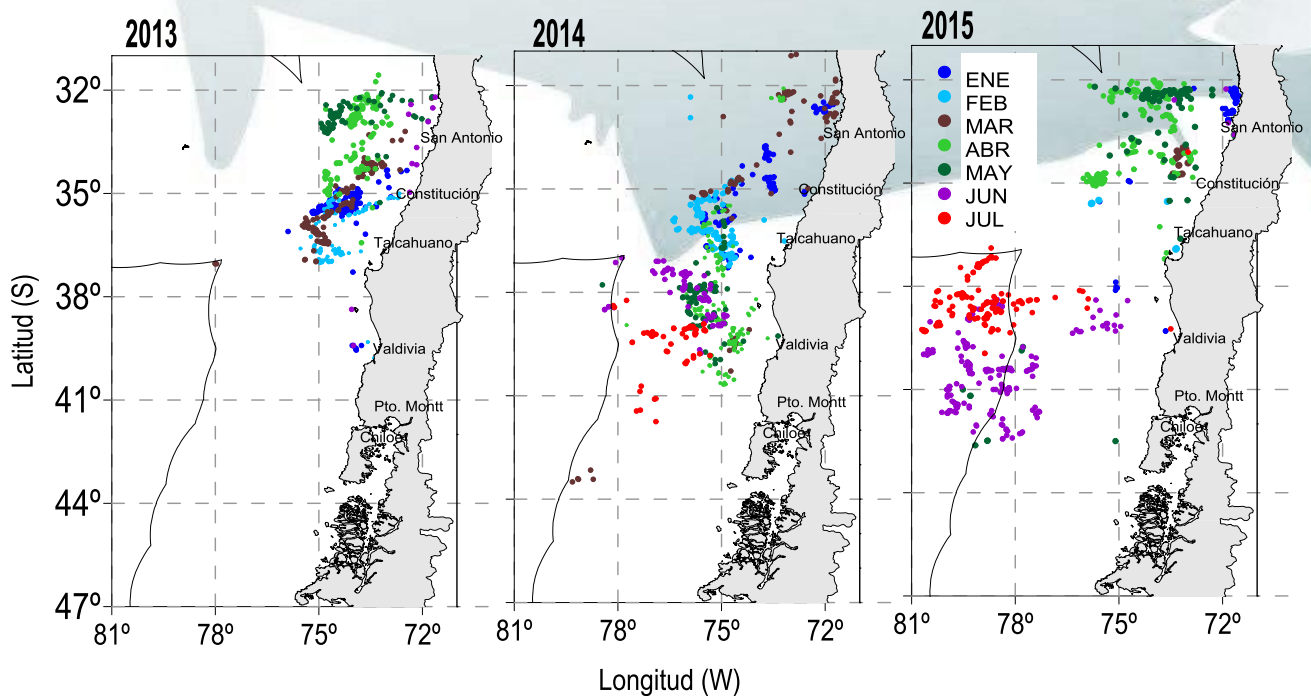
2013

Latitud (S)

32º
35º
38º
41º
44º
47º

San Antonio
Constitución
Talcahuano
Valdivia
Pto. Montt
Chiloe

81º 78º 75º 72º

2014

San Antonio
Constitución
Talcahuano
Valdivia
Pto. Montt
Chiloe

81º 78º 75º 72º

2015

ENE
FEB
MAR
ABR
MAY
JUN
JUL

San Antonio
Constitución
Talcahuano
Valdivia
Pto. Montt
Chiloe

81º 78º 75º 72º

Longitud (W)